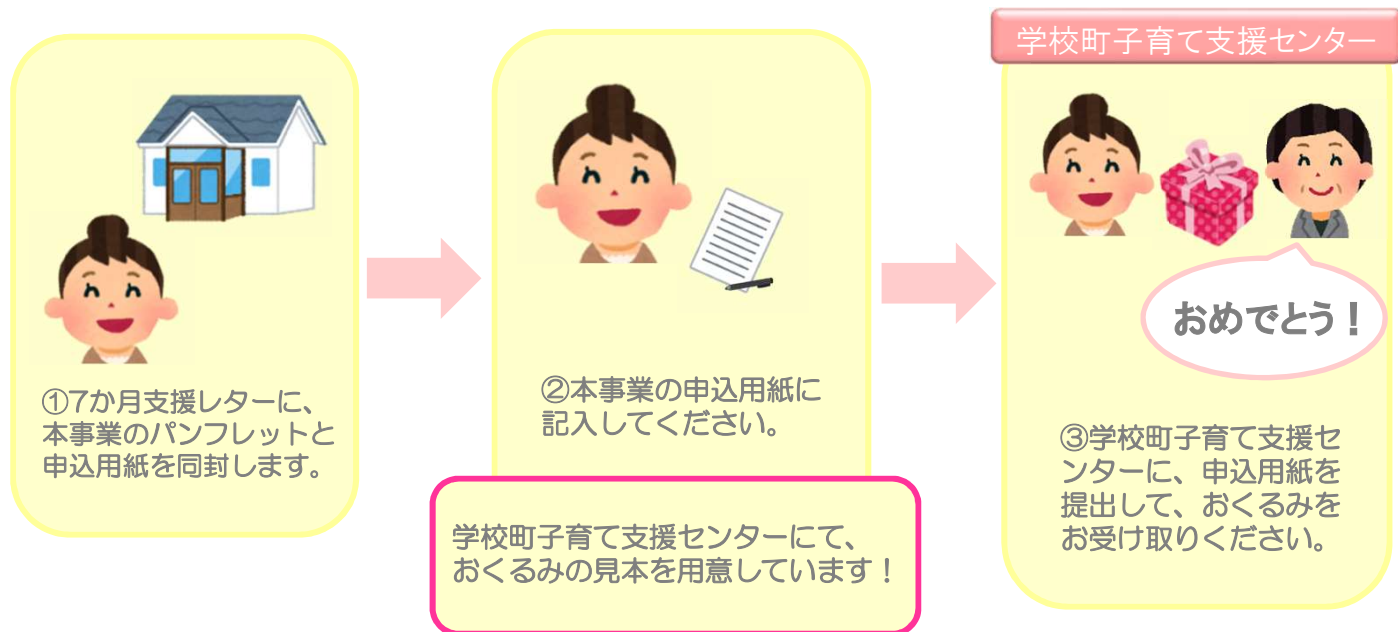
①7か月支援レターに、本事業のパンフレットと申込用紙を同封します。

②本事業の申込用紙に記入してください。

学校町子育て支援センターにて、おくるみの見本を用意しています！

学校町子育て支援センター

おめでとう！

③学校町子育て支援センターに、申込用紙を提出して、おくるみをお受け取りください。